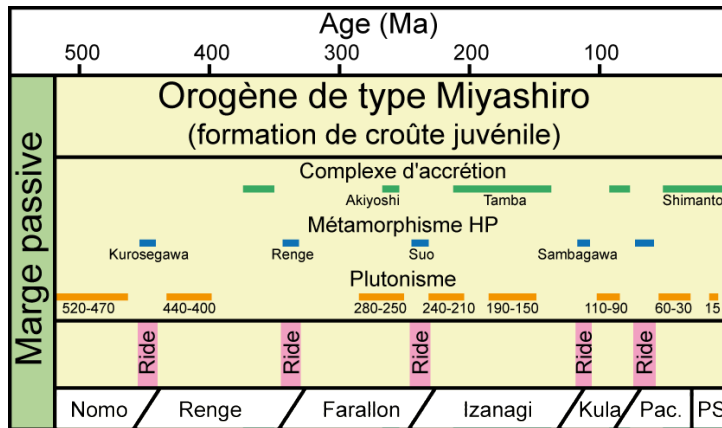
Age (Ma)
500 400 300 200 100

Marge passive

Orogène de type Miyashiro
(formation de croûte juvénile)

Complexe d'accrétion
Akiyoshi Tamba Shimanto

Métamorphisme HP
Kurosegawa Renge Suo Sambagawa

Plutonisme
520-470 440-400 280-250 240-210 190-150 110-90 60-30 15

Ride Ride Ride Ride Ride

Nomo Renge Farallon Izanagi Kula Pac. PS